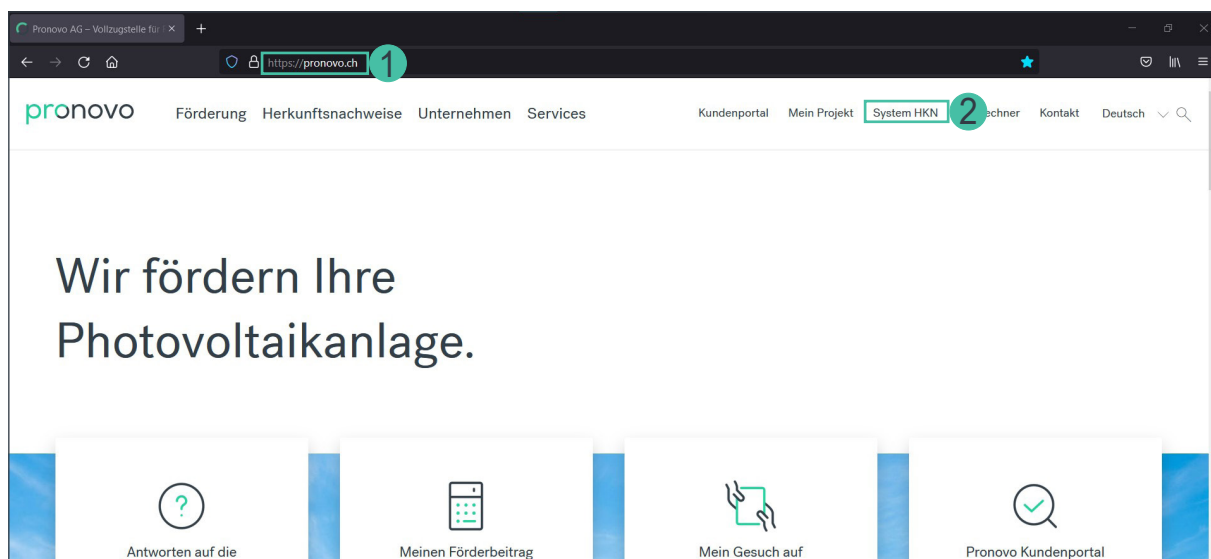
Pronovo AG – Vollzugsstelle für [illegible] ×

https://pronovo.ch 1

pronovo Förderung Herkunftsnachweise Unternehmen Services Kundenportal Mein Projekt System HKN 2 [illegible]echner Kontakt Deutsch

Wir fördern Ihre Photovoltaikanlage.

Antworten auf die

Meinen Förderbeitrag

Mein Gesuch auf

Pronovo Kundenportal